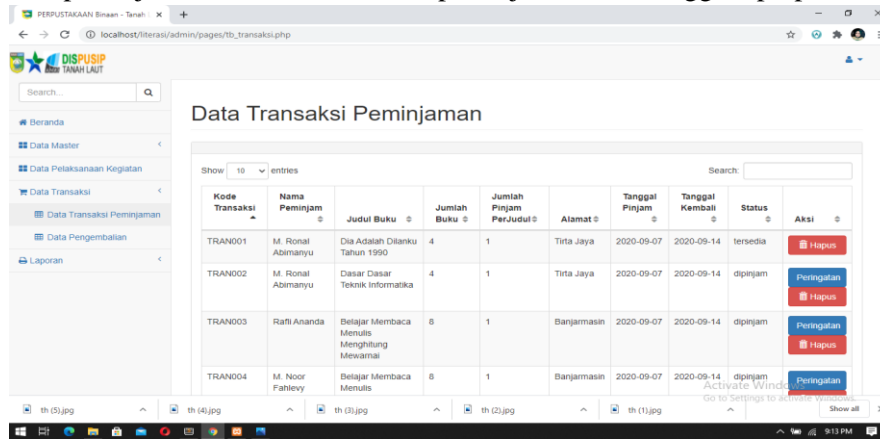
PERPUSTAKAAN Binaan - Tanah ×
localhost/literasi/admin/pages/tb_transaksi.php

DISPUSIP TANAH LAUT

Search...

Beranda
Data Master
Data Pelaksanaan Kegiatan
Data Transaksi
Data Transaksi Peminjaman
Data Pengembalian
Laporan

Data Transaksi Peminjaman

Show 10 entries

Search:

| Kode Transaksi | Nama Peminjam | Judul Buku | Jumlah Buku | Jumlah Pinjam PerJudul | Alamat | Tanggal Pinjam | Tanggal Kembali | Status | Aksi |
|---|---|---|---|---|---|---|---|---|---|
| TRAN001 | M. Ronal Abimanyu | Dia Adalah Dilanku Tahun 1990 | 4 | 1 | Tirta Jaya | 2020-09-07 | 2020-09-14 | tersedia | Hapus |
| TRAN002 | M. Ronal Abimanyu | Dasar Dasar Teknik Informatika | 4 | 1 | Tirta Jaya | 2020-09-07 | 2020-09-14 | dipinjam | Peringatan Hapus |
| TRAN003 | Rafli Ananda | Belajar Membaca Menulis Menghitung Mewarnai | 8 | 1 | Banjarmasin | 2020-09-07 | 2020-09-14 | dipinjam | Peringatan Hapus |
| TRAN004 | M. Noor Fahlevy | Belajar Membaca Menulis | 8 | 1 | Banjarmasin | 2020-09-07 | 2020-09-14 | dipinjam | Peringatan |

Activate Windows
Go to Settings to activate Windows.

th (5).jpg th (4).jpg th (3).jpg th (2).jpg th (1).jpg Show all

9:13 PM